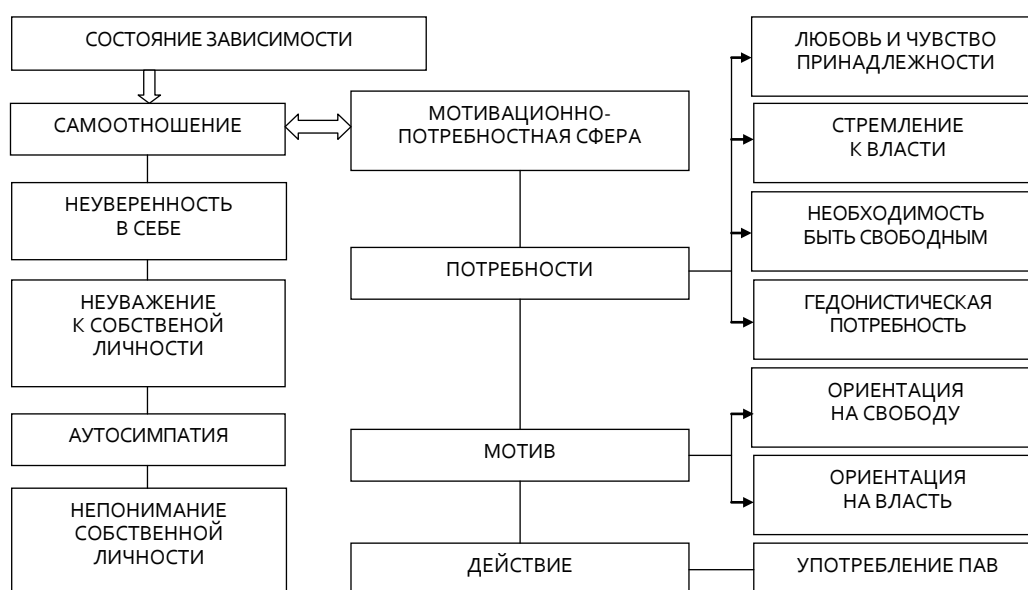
СОСТОЯНИЕ ЗАВИСИМОСТИ

САМООТНОШЕНИЕ

НЕУВЕРЕННОСТЬ В СЕБЕ

НЕУВАЖЕНИЕ К СОБСТВЕНОЙ ЛИЧНОСТИ

АУТОСИМПАТИЯ

НЕПОНИМАНИЕ СОБСТВЕННОЙ ЛИЧНОСТИ

МОТИВАЦИОННО-ПОТРЕБНОСТНАЯ СФЕРА

ПОТРЕБНОСТИ

МОТИВ

ДЕЙСТВИЕ

ЛЮБОВЬ И ЧУВСТВО ПРИНАДЛЕЖНОСТИ

СТРЕМЛЕНИЕ К ВЛАСТИ

НЕОБХОДИМОСТЬ БЫТЬ СВОБОДНЫМ

ГЕДОНИСТИЧЕСКАЯ ПОТРЕБНОСТЬ

ОРИЕНТАЦИЯ НА СВОБОДУ

ОРИЕНТАЦИЯ НА ВЛАСТЬ

УПОТРЕБЛЕНИЕ ПАВ